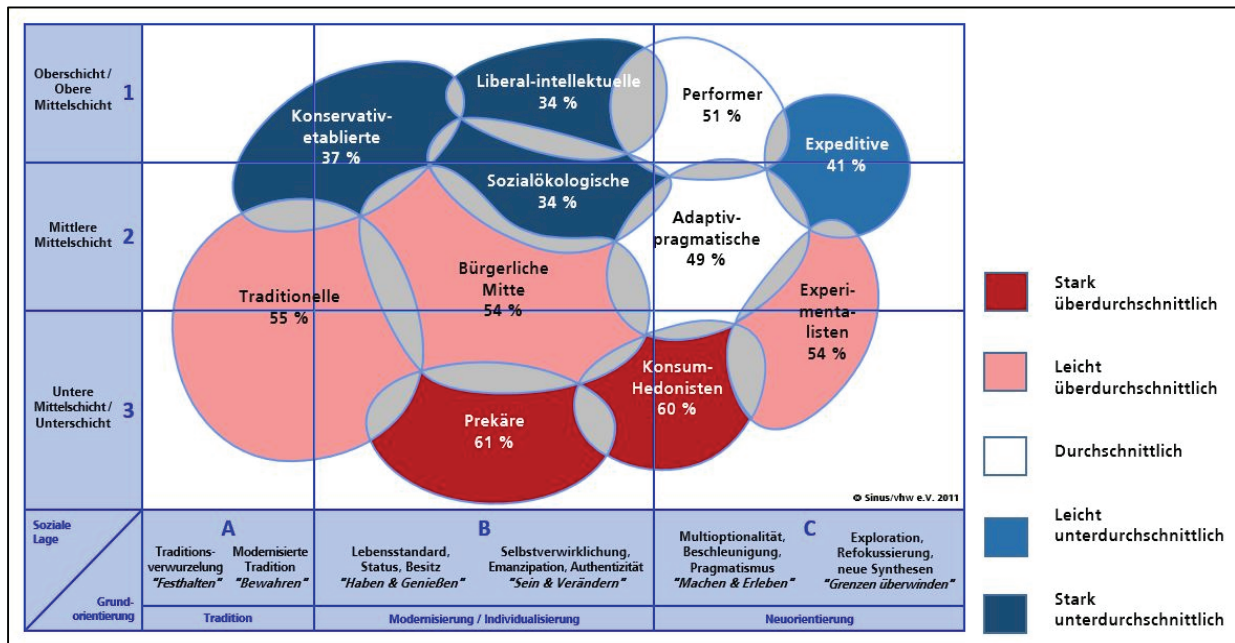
Oberschicht / Obere Mittelschicht 1

Mittlere Mittelschicht 2

Untere Mittelschicht / Unterschicht 3

Liberal-intellektuelle 34 %

Performer 51 %

Konservativ-etablierte 37 %

Expeditive 41 %

Sozialökologische 34 %

Adaptiv-pragmatische 49 %

Traditionelle 55 %

Bürgerliche Mitte 54 %

Experimentalisten 54 %

Konsum-Hedonisten 60 %

Prekäre 61 %

© Sinus/vhw e.V. 2011

Soziale Lage

Grundorientierung

A
Traditionsverwurzelung *"Festhalten"*
Modernisierte Tradition *"Bewahren"*

B
Lebensstandard, Status, Besitz *"Haben & Genießen"*
Selbstverwirklichung, Emanzipation, Authentizität *"Sein & Verändern"*

C
Multioptionalität, Beschleunigung, Pragmatismus *"Machen & Erleben"*
Exploration, Refokussierung, neue Synthesen *"Grenzen überwinden"*

Tradition

Modernisierung / Individualisierung

Neuorientierung

Stark überdurchschnittlich

Leicht überdurchschnittlich

Durchschnittlich

Leicht unterdurchschnittlich

Stark unterdurchschnittlich